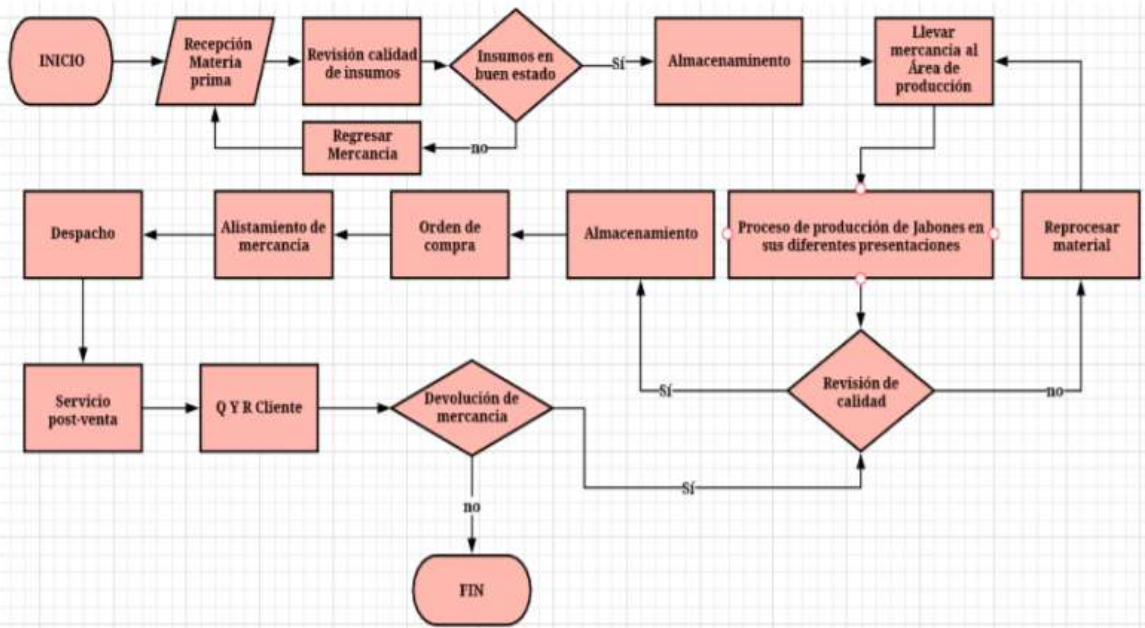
INICIO

Recepción Materia prima

Revisión calidad de insumos

Insumos en buen estado

Sí

Almacenaminento

Llevar mercancia al Área de producción

no

Regresar Mercancia

Despacho

Alistamiento de mercancia

Orden de compra

Almacenamiento

Proceso de producción de Jabones en sus diferentes presentaciones

Reprocesar material

Sí

Revisión de calidad

no

Servicio post-venta

Q Y R Cliente

Devolución de mercancia

Sí

no

FIN